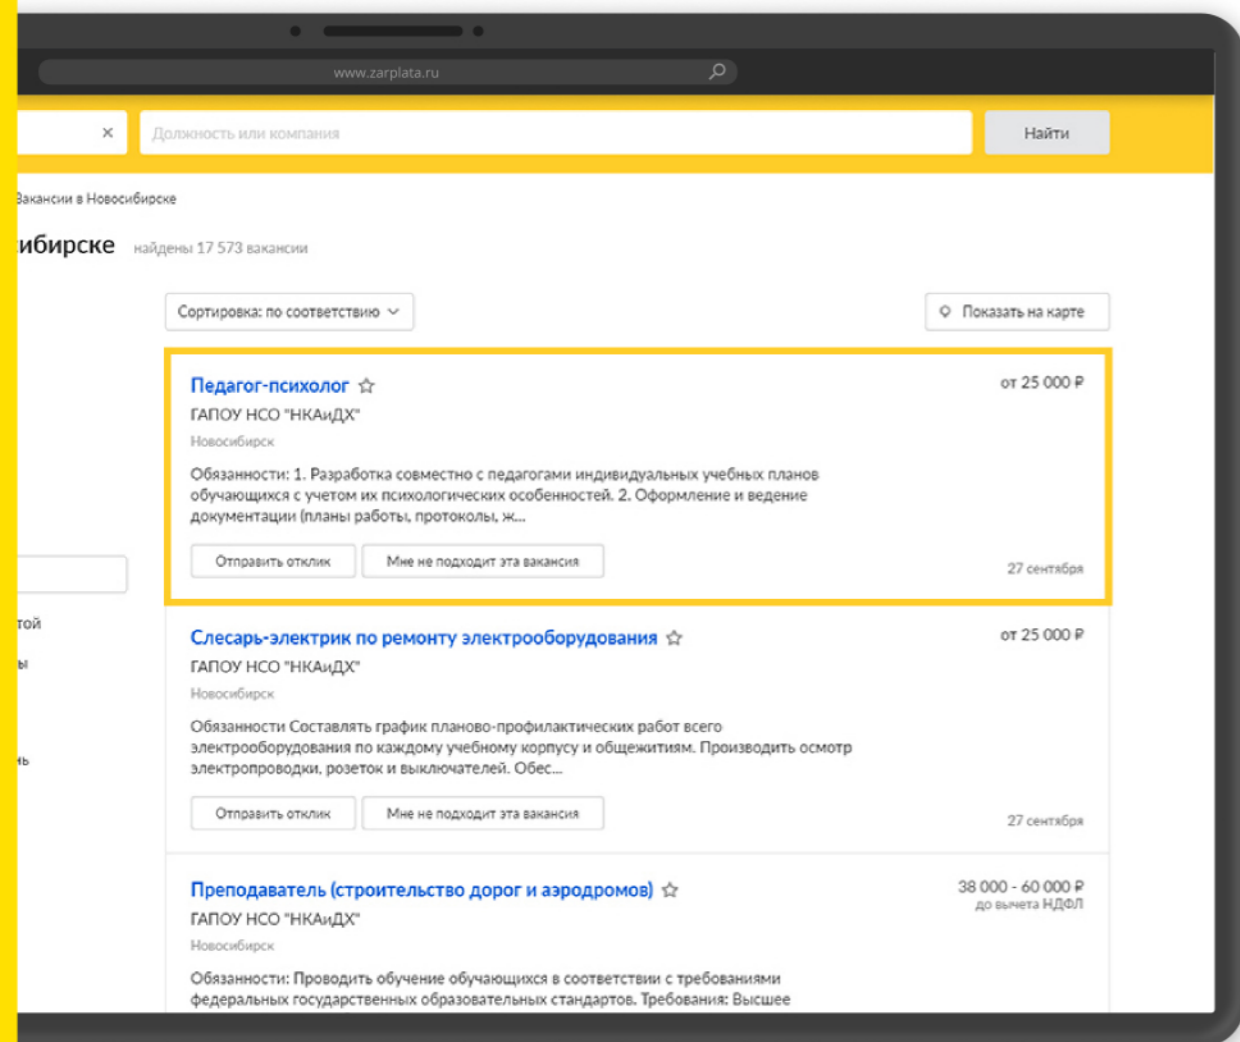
www.zarplata.ru

×

Должность или компания

Найти

Вакансии в Новосибирске

ибирске найдены 17 573 вакансии

Сортировка: по соответствию

Показать на карте

Педагог-психолог

от 25 000 ₽

ГАПОУ НСО "НКАиДХ"

Новосибирск

Обязанности: 1. Разработка совместно с педагогами индивидуальных учебных планов обучающихся с учетом их психологических особенностей. 2. Оформление и ведение документации (планы работы, протоколы, ж...

Отправить отклик

Мне не подходит эта вакансия

27 сентября

той

ы

ь

Слесарь-электрик по ремонту электрооборудования

от 25 000 ₽

ГАПОУ НСО "НКАиДХ"

Новосибирск

Обязанности Составлять график планово-профилактических работ всего электрооборудования по каждому учебному корпусу и общежитиям. Производить осмотр электропроводки, розеток и выключателей. Обес...

Отправить отклик

Мне не подходит эта вакансия

27 сентября

Преподаватель (строительство дорог и аэродромов)

38 000 - 60 000 ₽
до вычета НДФЛ

ГАПОУ НСО "НКАиДХ"

Новосибирск

Обязанности: Проводить обучение обучающихся в соответствии с требованиями федеральных государственных образовательных стандартов. Требования: Высшее